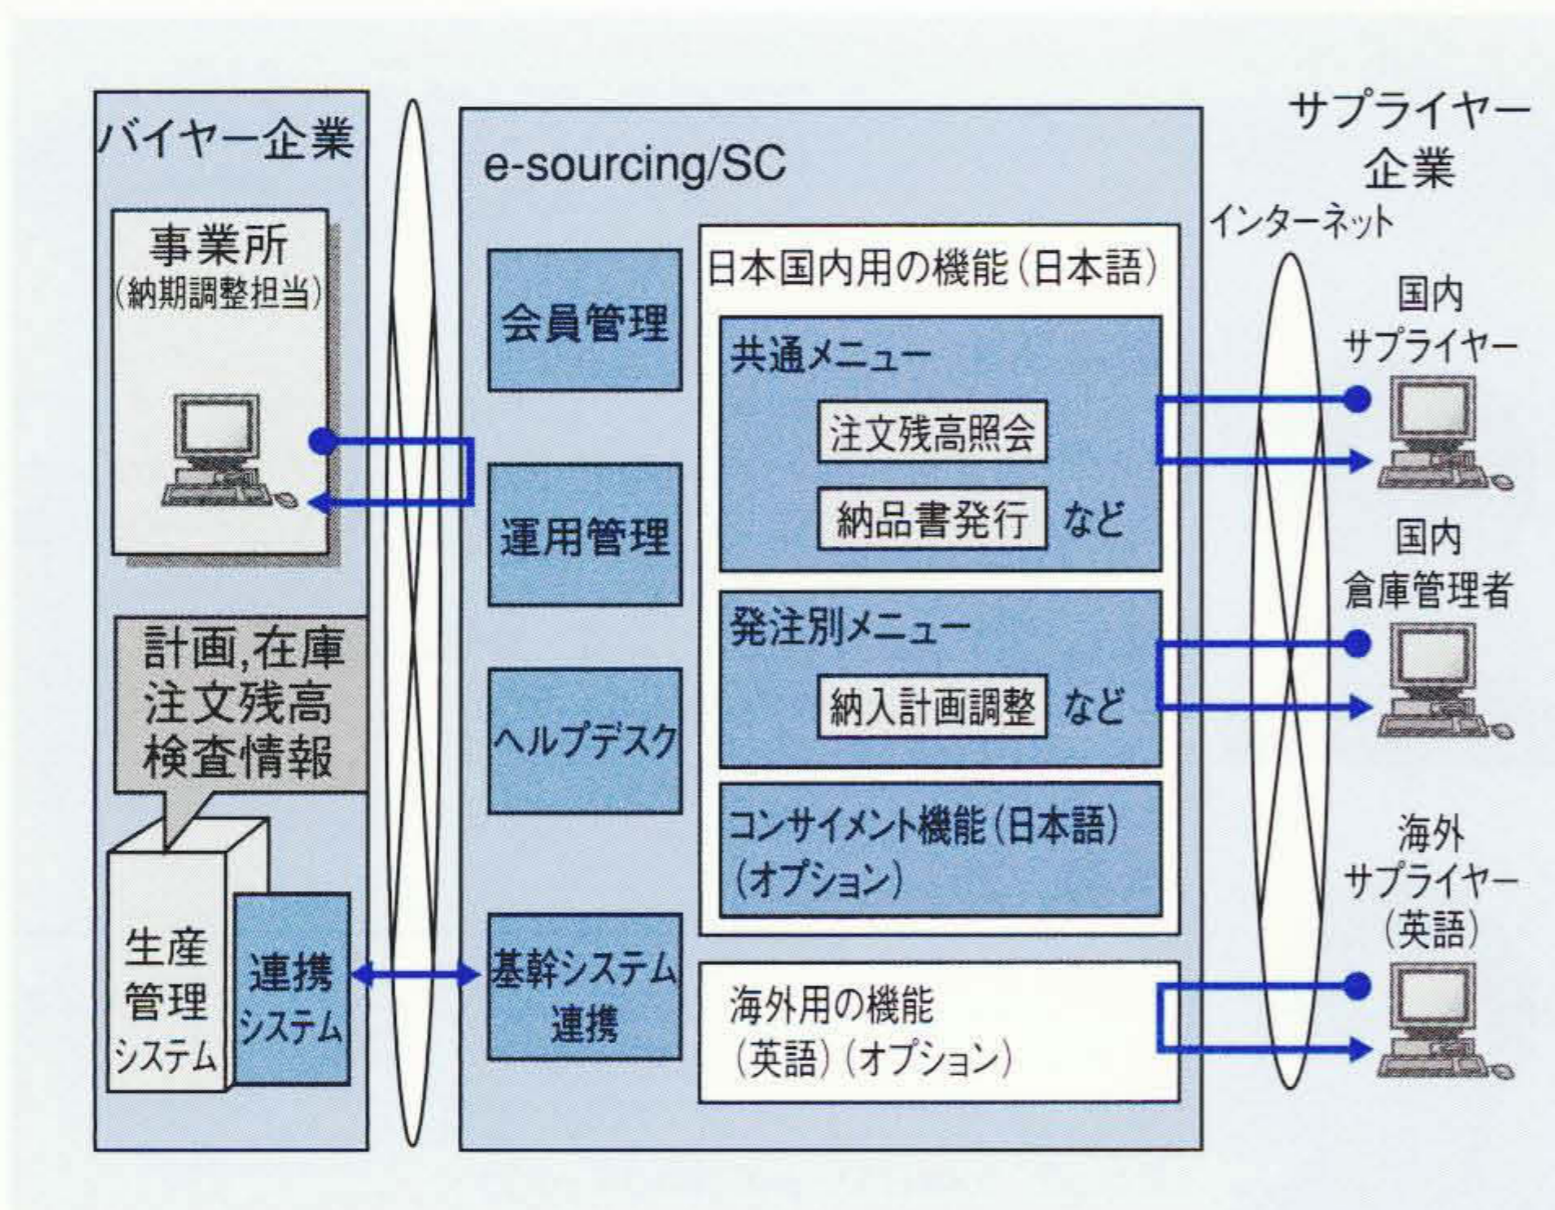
バイヤー企業

事業所
(納期調整担当)

計画,在庫
注文残高
検査情報

生産
管理
システム

連携
システム

e-sourcing/SC

会員管理

運用管理

ヘルプデスク

基幹システム
連携

日本国内用の機能(日本語)

共通メニュー

注文残高照会

納品書発行 など

発注別メニュー

納入計画調整 など

コンサイメント機能(日本語)
(オプション)

海外用の機能
(英語)(オプション)

サプライヤー
企業

インターネット

国内
サプライヤー

国内
倉庫管理者

海外
サプライヤー
(英語)